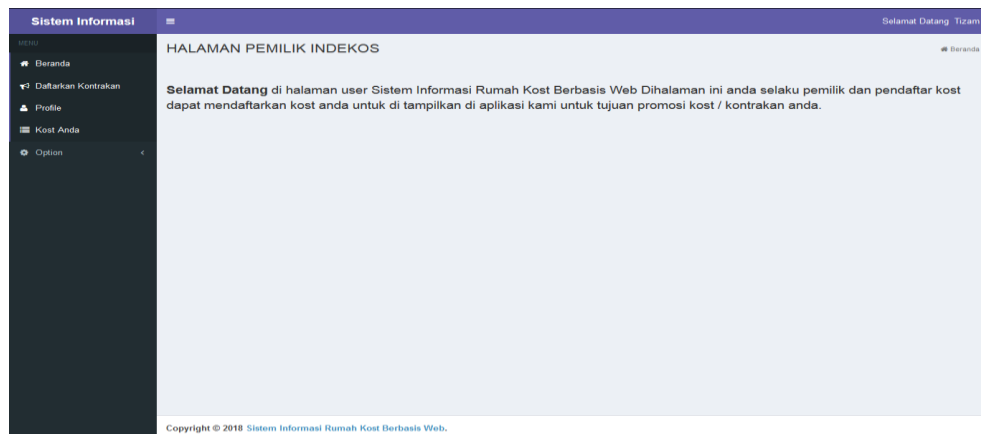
Sistem Informasi

Selamat Datang Tizam

MENU

Beranda

Daftarkan Kontrakan

Profile

Kost Anda

Option

HALAMAN PEMILIK INDEKOS

Beranda

**Selamat Datang** di halaman user Sistem Informasi Rumah Kost Berbasis Web Dihalaman ini anda selaku pemilik dan pendaftar kost dapat mendaftarkan kost anda untuk di tampilkan di aplikasi kami untuk tujuan promosi kost / kontrakan anda.

Copyright © 2018 Sistem Informasi Rumah Kost Berbasis Web.